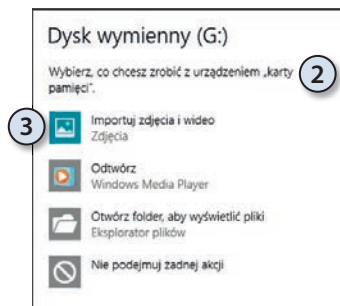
Dysk wymienny (G:)

Wybierz, co chcesz zrobić z urządzeniem „karty pamięci".

2

3

Importuj zdjęcia i wideo
Zdjęcia

Odtwórz
Windows Media Player

Otwórz folder, aby wyświetlić pliki
Eksplorator plików

Nie podejmuj żadnej akcji